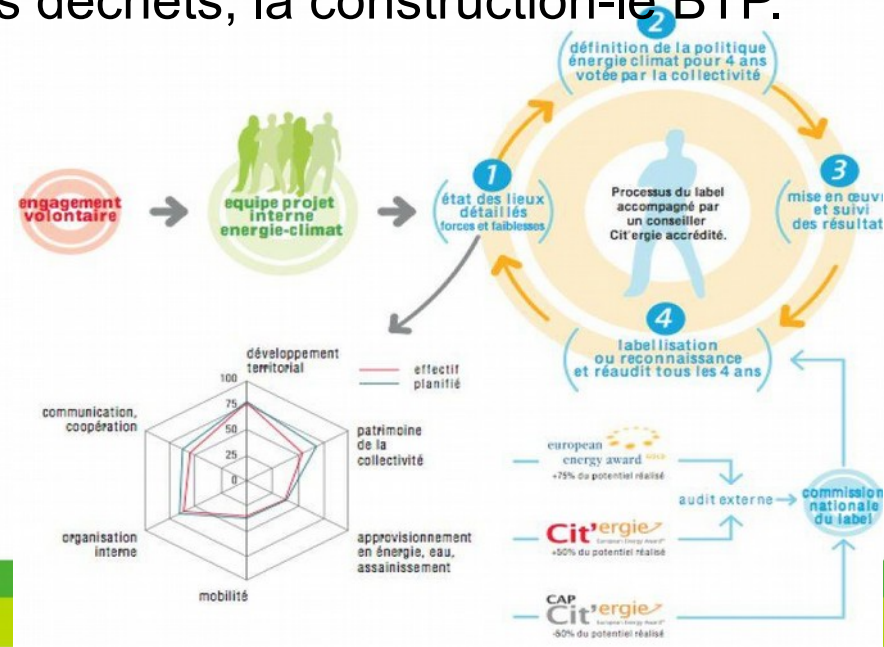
s déchets, la construction-le BTP.

engagement volontaire

equipe projet interne energie-climat

1
état des lieux détaillés
forces et faiblesses

2
définition de la politique énergie climat pour 4 ans votée par la collectivité

3
mise en œuvr et suivi des résultat

4
labellisation ou reconnaissance et réaudit tous les 4 ans

Processus du label accompagné par un conseiller Cit'ergie accrédité.

développement territorial
effectif
planifié
100
75
50
25
0
communication, coopération
patrimoine de la collectivité
organisation interne
approvisionnement en énergie, eau, assainissement
mobilité

european energy award GOLD
+75% du potentiel réalisé

Cit'ergie
European Energy Award
+50% du potentiel réalisé

CAP Cit'ergie
European Energy Award
-60% du potentiel réalisé

audit externe

commission nationale du label